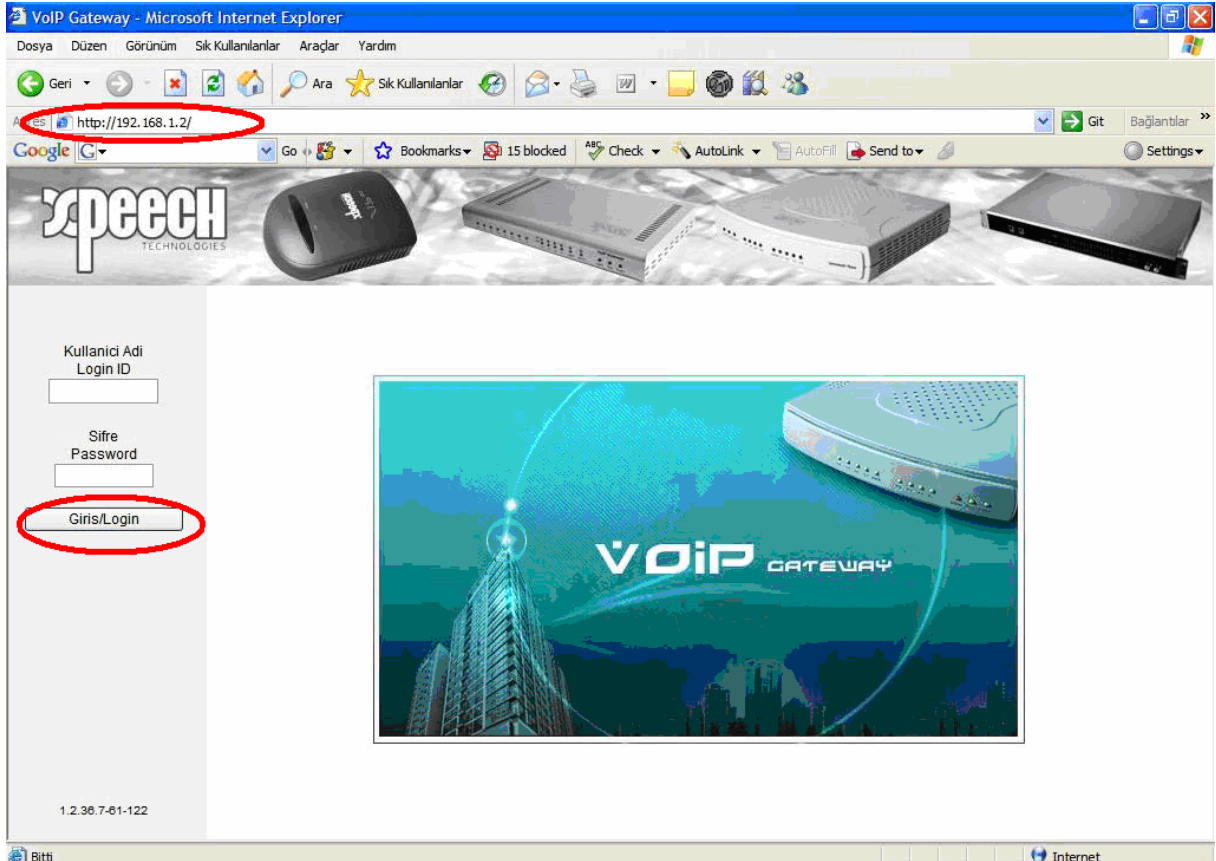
VoIP Gateway - Microsoft Internet Explorer

Dosya Düzen Görünüm Sık Kullanılanlar Araçlar Yardım

Geri Ara Sık Kullanılanlar

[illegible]es http://192.168.1.2/ Git Bağlantılar »

Google G Go Bookmarks 15 blocked Check AutoLink AutoFill Send to Settings

speech TECHNOLOGIES

Kullanici Adi
Login ID

Sifre
Password

Giris/Login

1.2.36.7-61-122

VOIP GATEWAY

Bitti Internet